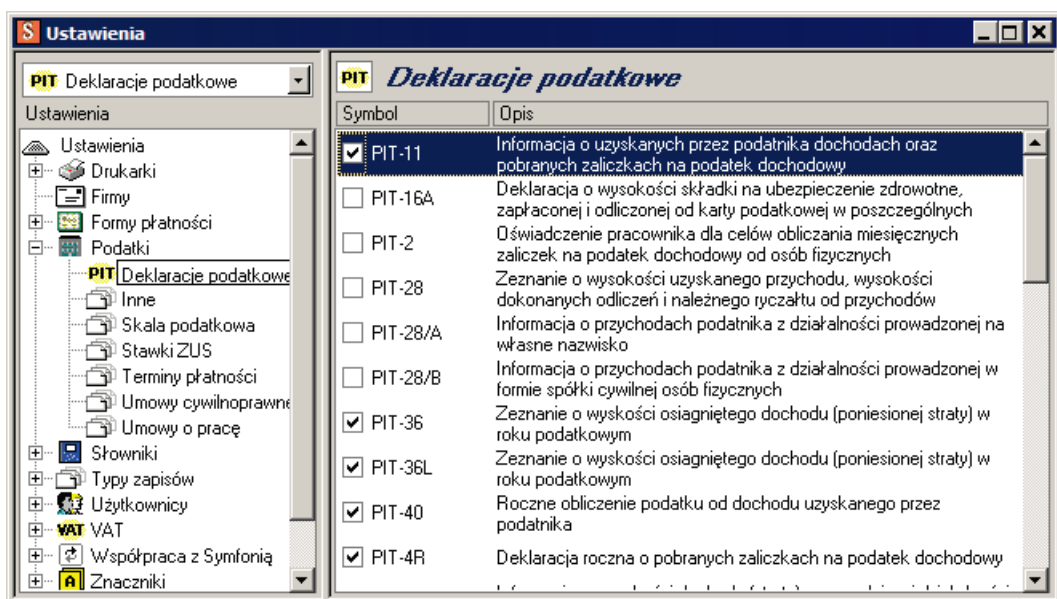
S Ustawienia

PIT Deklaracje podatkowe

Ustawienia

Ustawienia
Drukarki
Firmy
Formy płatności
Podatki
PIT Deklaracje podatkowe
Inne
Skala podatkowa
Stawki ZUS
Terminy płatności
Umowy cywilnoprawne
Umowy o pracę
Słowniki
Typy zapisów
Użytkownicy
VAT VAT
Współpraca z Symfonią
Znaczniki

PIT Deklaracje podatkowe

| Symbol | Opis |
|---|---|
| PIT-11 | Informacja o uzyskanych przez podatnika dochodach oraz pobranych zaliczkach na podatek dochodowy |
| PIT-16A | Deklaracja o wysokości składki na ubezpieczenie zdrowotne, zapłaconej i odliczonej od karty podatkowej w poszczególnych |
| PIT-2 | Oświadczenie pracownika dla celów obliczania miesięcznych zaliczek na podatek dochodowy od osób fizycznych |
| PIT-28 | Zeznanie o wysokości uzyskanego przychodu, wysokości dokonanych odliczeń i należnego ryczałtu od przychodów |
| PIT-28/A | Informacja o przychodach podatnika z działalności prowadzonej na własne nazwisko |
| PIT-28/B | Informacja o przychodach podatnika z działalności prowadzonej w formie spółki cywilnej osób fizycznych |
| PIT-36 | Zeznanie o wyskości osiagniętego dochodu (poniesionej straty) w roku podatkowym |
| PIT-36L | Zeznanie o wyskości osiagniętego dochodu (poniesionej straty) w roku podatkowym |
| PIT-40 | Roczne obliczenie podatku od dochodu uzyskanego przez podatnika |
| PIT-4R | Deklaracja roczna o pobranych zaliczkach na podatek dochodowy |
| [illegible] | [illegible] |